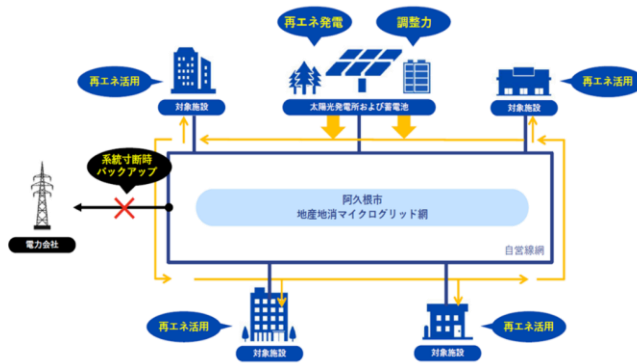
再エネ発電

調整力

再エネ活用

対象施設

太陽光発電所および蓄電池

対象施設

再エネ活用

系統寸断時
バックアップ

阿久根市
地産地消マイクログリッド網

自営線網

電力会社

再エネ活用

対象施設

対象施設

再エネ活用